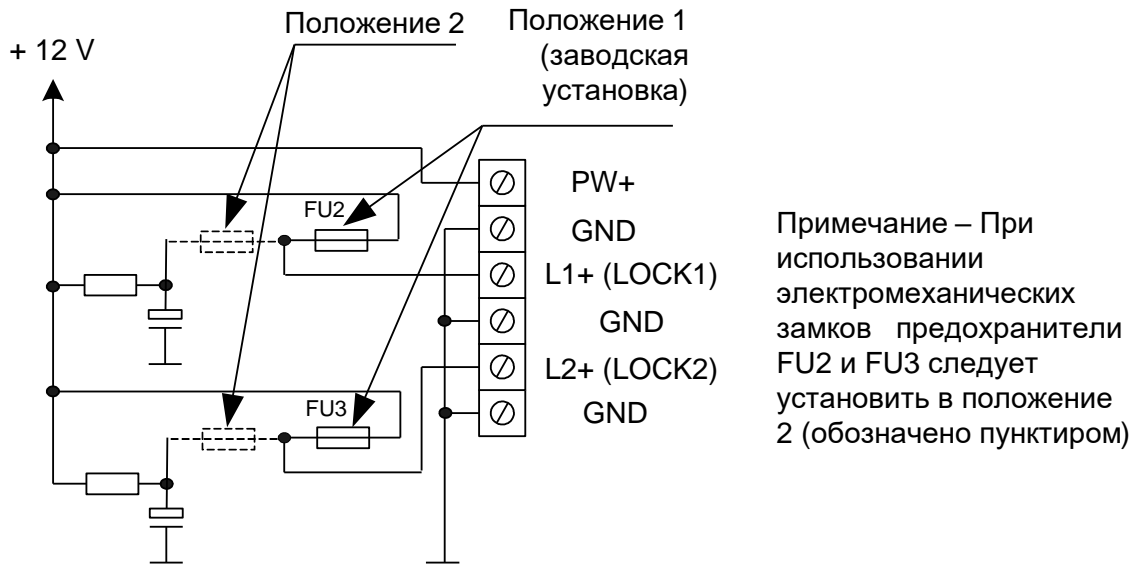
Положение 2

Положение 1 (заводская установка)

+ 12 V

FU2

FU3

PW+

GND

L1+ (LOCK1)

GND

L2+ (LOCK2)

GND

Примечание – При использовании электромеханических замков предохранители FU2 и FU3 следует установить в положение 2 (обозначено пунктиром)